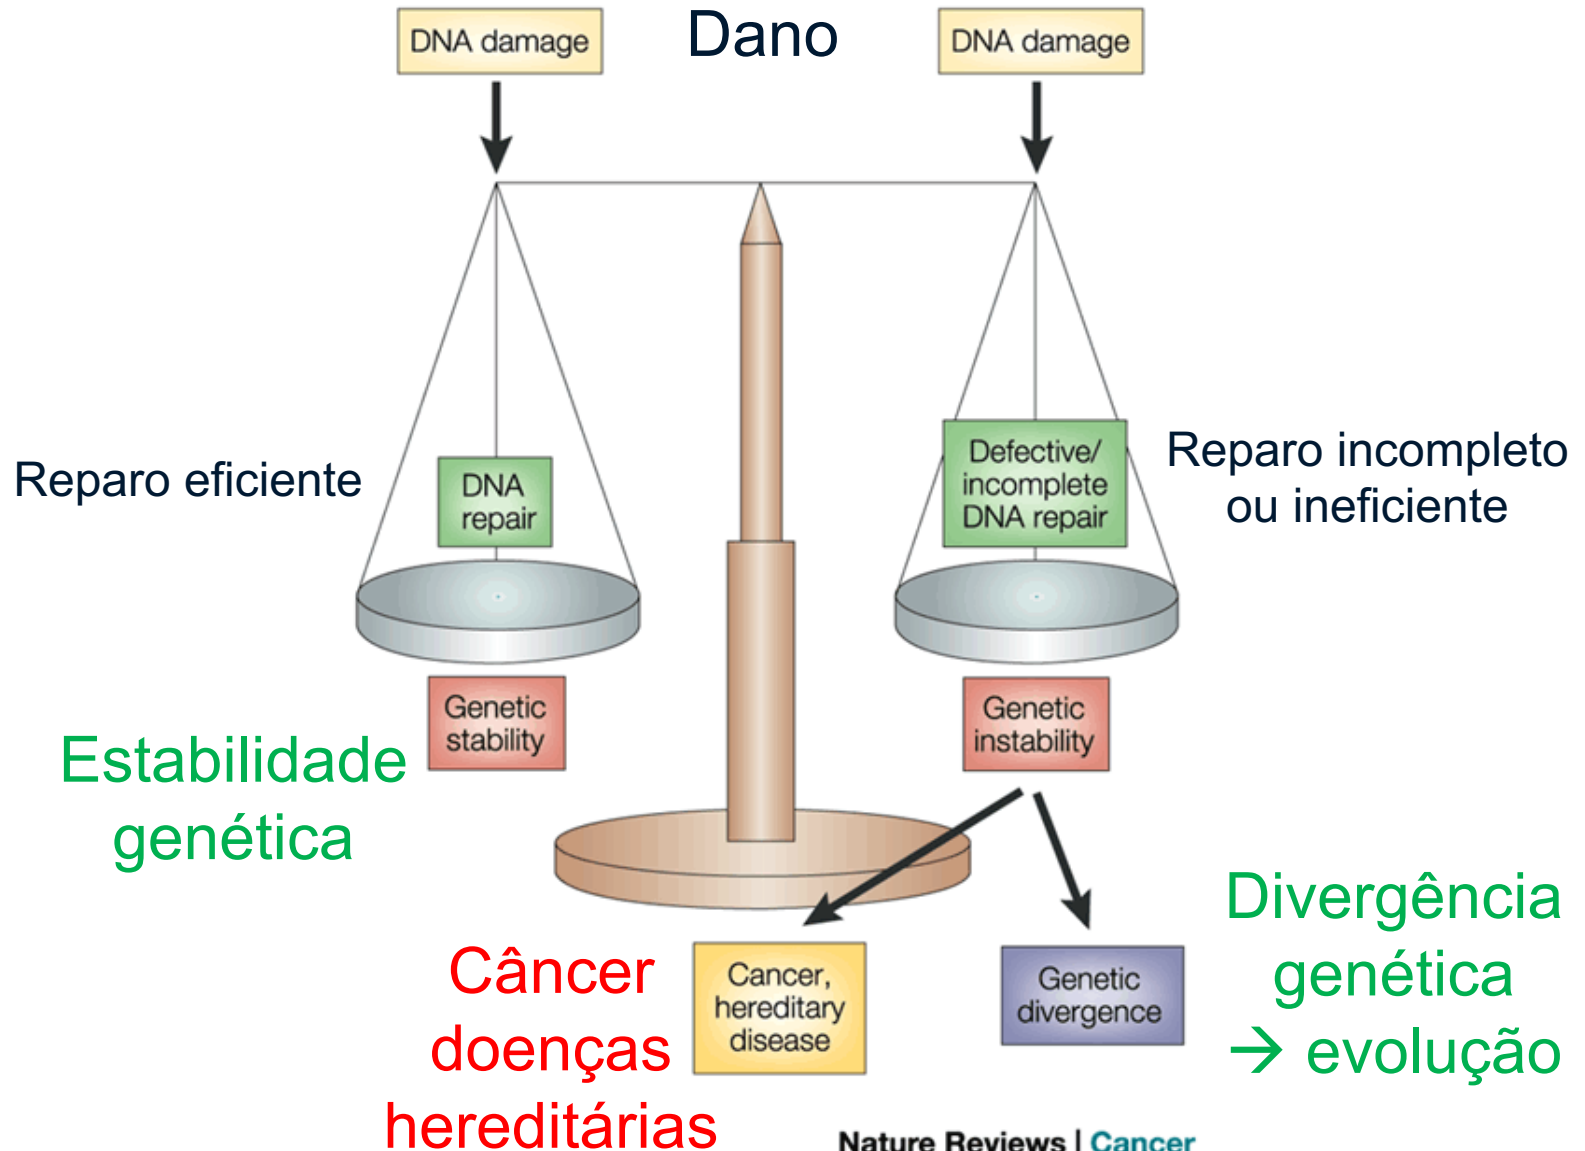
DNA damage

Dano

DNA damage

Reparo eficiente

DNA repair

Defective/ incomplete DNA repair

Reparo incompleto ou ineficiente

Genetic stability

Genetic instability

Estabilidade genética

Divergência genética → evolução

Câncer doenças hereditárias

Cancer, hereditary disease

Genetic divergence

Nature Reviews | Cancer